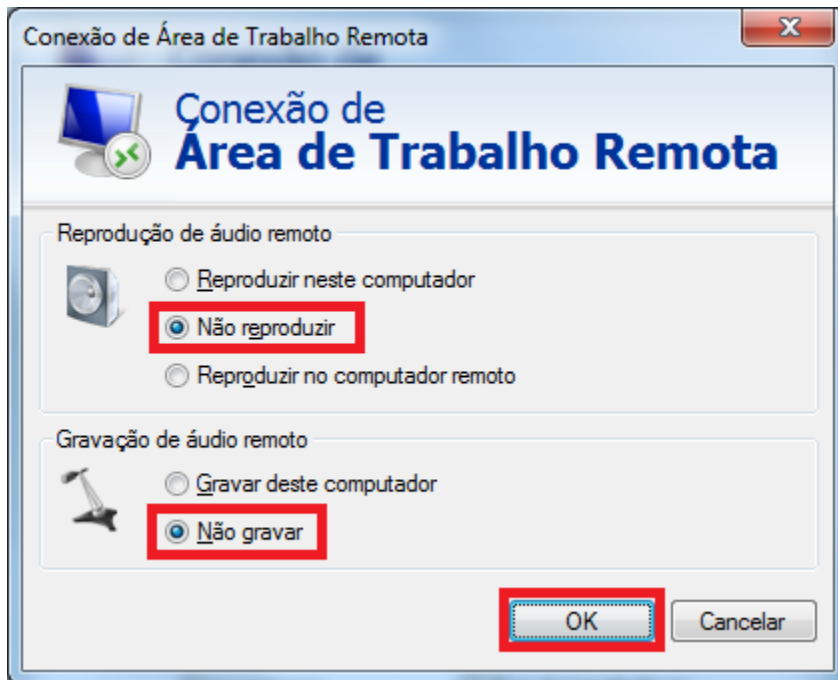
Conexão de Área de Trabalho Remota

Conexão de
Área de Trabalho Remota

Reprodução de áudio remoto

Reproduzir neste computador

Não reproduzir

Reproduzir no computador remoto

Gravação de áudio remoto

Gravar deste computador

Não gravar

OK

Cancelar